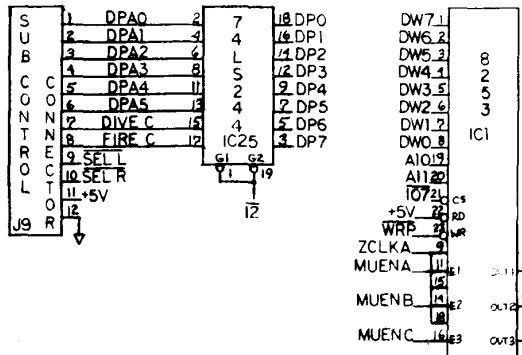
S U B C O N T R O L
C O N N E C T O R
J9

1 DPA0 2
2 DPA1 4
3 DPA2 6
4 DPA3 8
5 DPA4 11
6 DPA5 13
7 DIVE C 15
8 FIRE C 17
9 SEL L
10 SEL R
11 +5V
12

7 4 L S 2 4 4
IC25
G1 G2
1 19
$\overline{12}$

18 DP0
16 DP1
14 DP2
12 DP3
9 DP4
7 DP5
5 DP6
3 DP7

DW7 1
DW6 2
DW5 3
DW4 4
DW3 5
DW2 6
DW1 7
DW0 8
A10 19
A11 20
$\overline{IO7}$ 21 CS
+5V 22 RD
$\overline{WRP}$ 23 WR
ZCLKA 9
MUENA 11 E1
15
MUENB 14 E2
18
MUENC 16 E3

8 2 5 3
IC1

OUT1
OUT2
OUT3